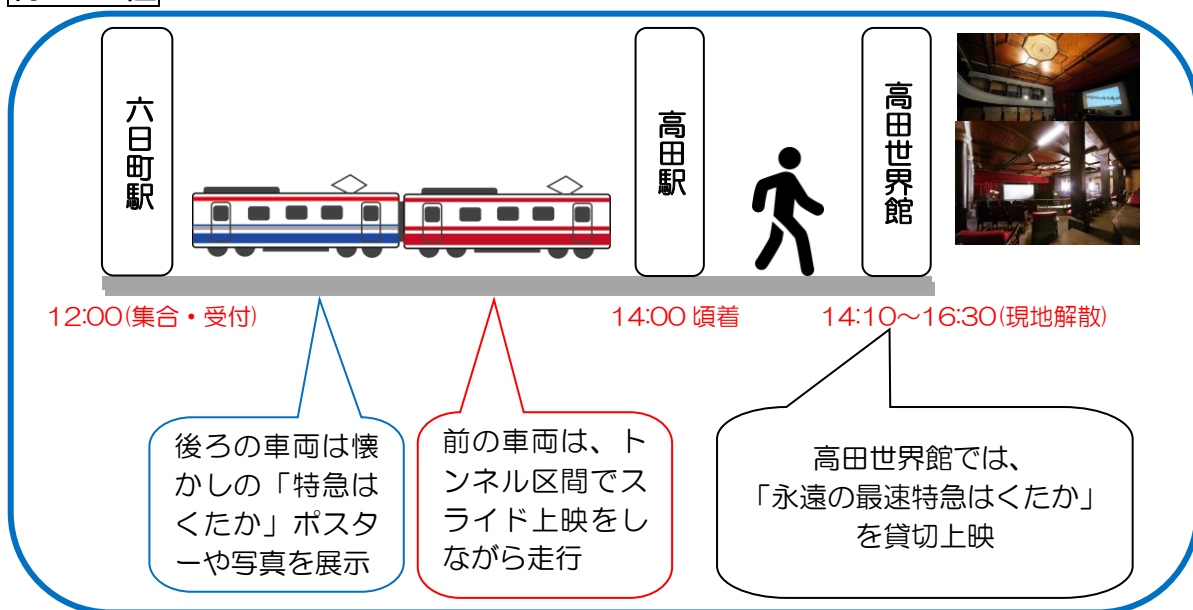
六日町駅

高田駅

高田世界館

12:00(集合・受付)

14:00 頃着

14:10〜16:30(現地解散)

後ろの車両は懐かしの「特急はくたか」ポスターや写真を展示

前の車両は、トンネル区間でスライド上映をしながら走行

高田世界館では、「永遠の最速特急はくたか」を貸切上映